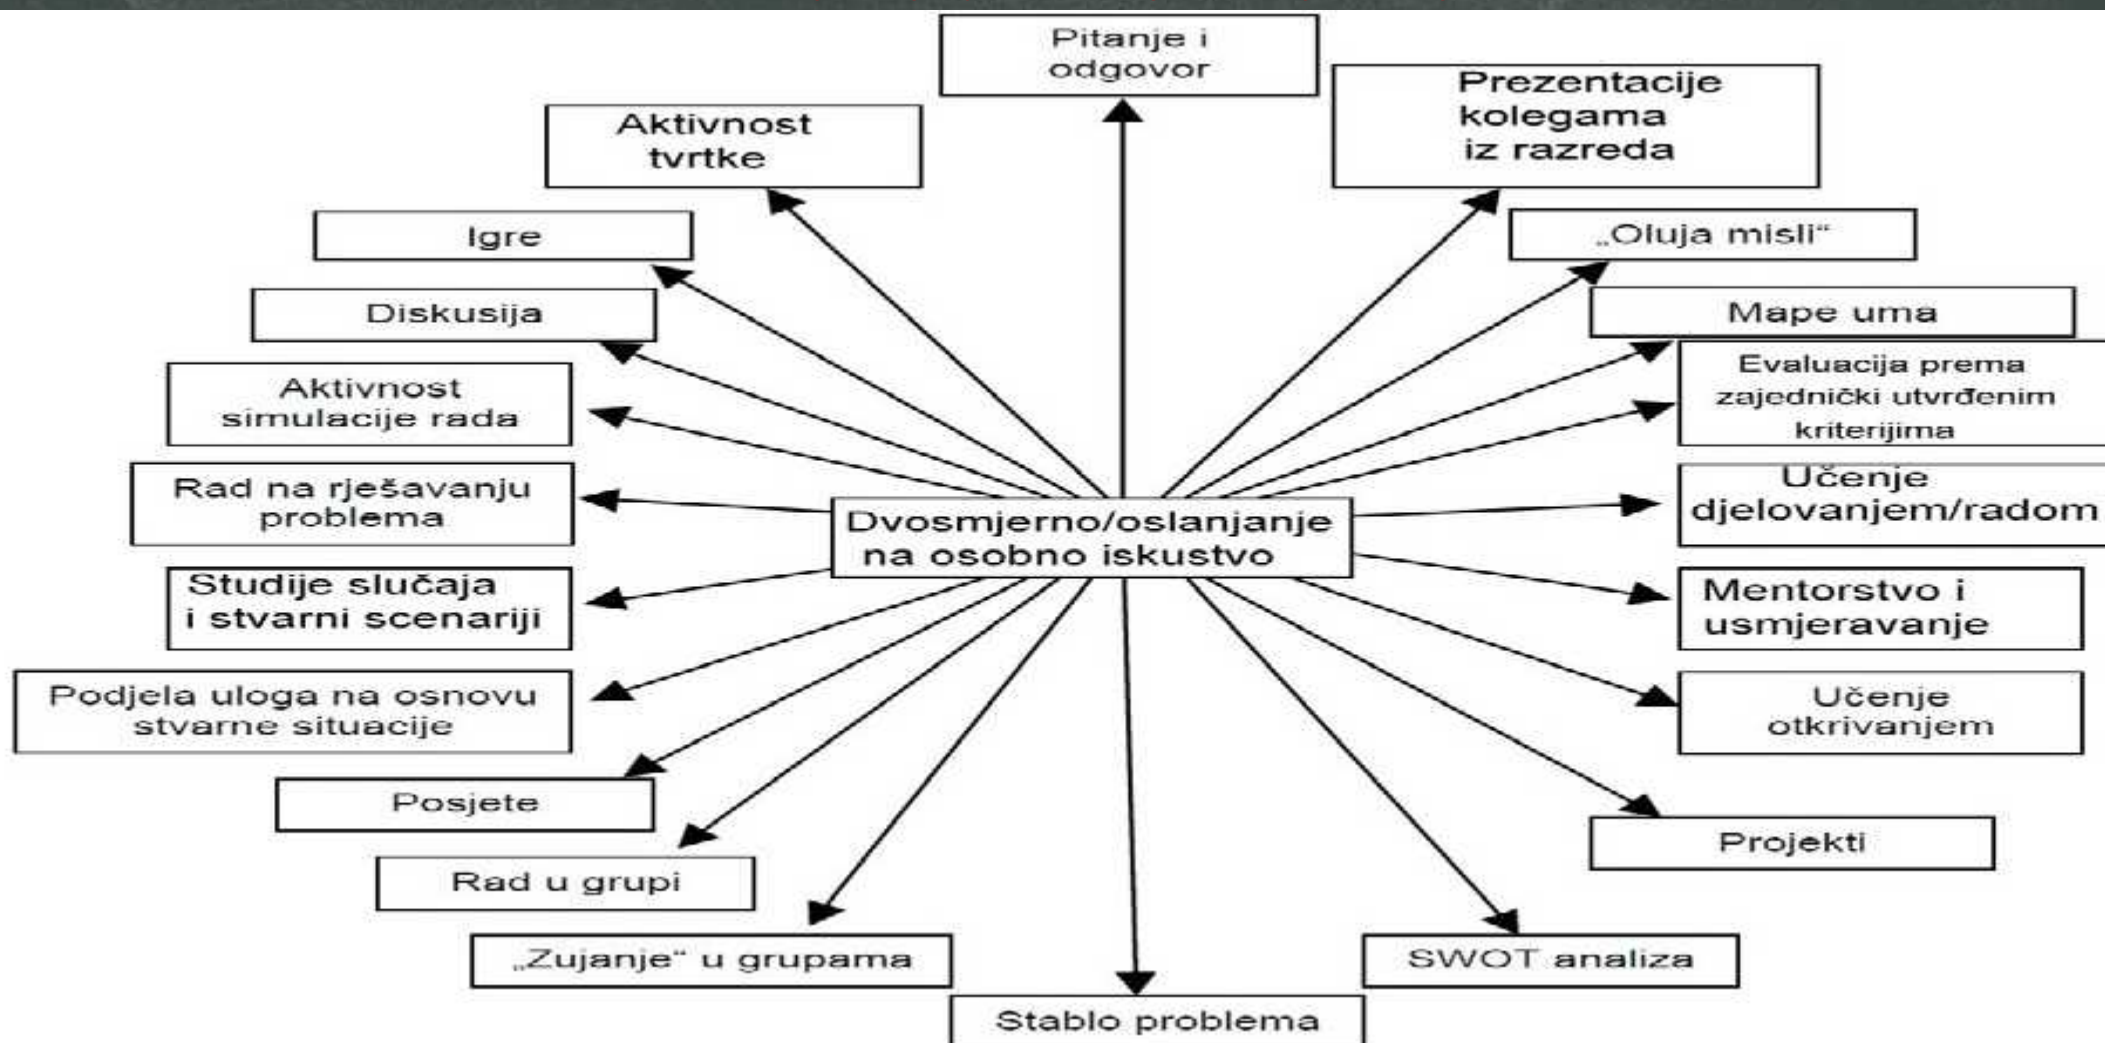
Pitanje i odgovor

Aktivnost tvrtke

Prezentacije kolegama iz razreda

Igre

„Oluja misli“

Diskusija

Mape uma

Aktivnost simulacije rada

Evaluacija prema zajednički utvrđenim kriterijima

Rad na rješavanju problema

Dvosmjerno/oslanjanje na osobno iskustvo

Učenje djelovanjem/radom

Studije slučaja i stvarni scenariji

Mentorstvo i usmjeravanje

Podjela uloga na osnovu stvarne situacije

Učenje otkrivanjem

Posjete

Projekti

Rad u grupi

„Zujanje“ u grupama

SWOT analiza

Stablo problema